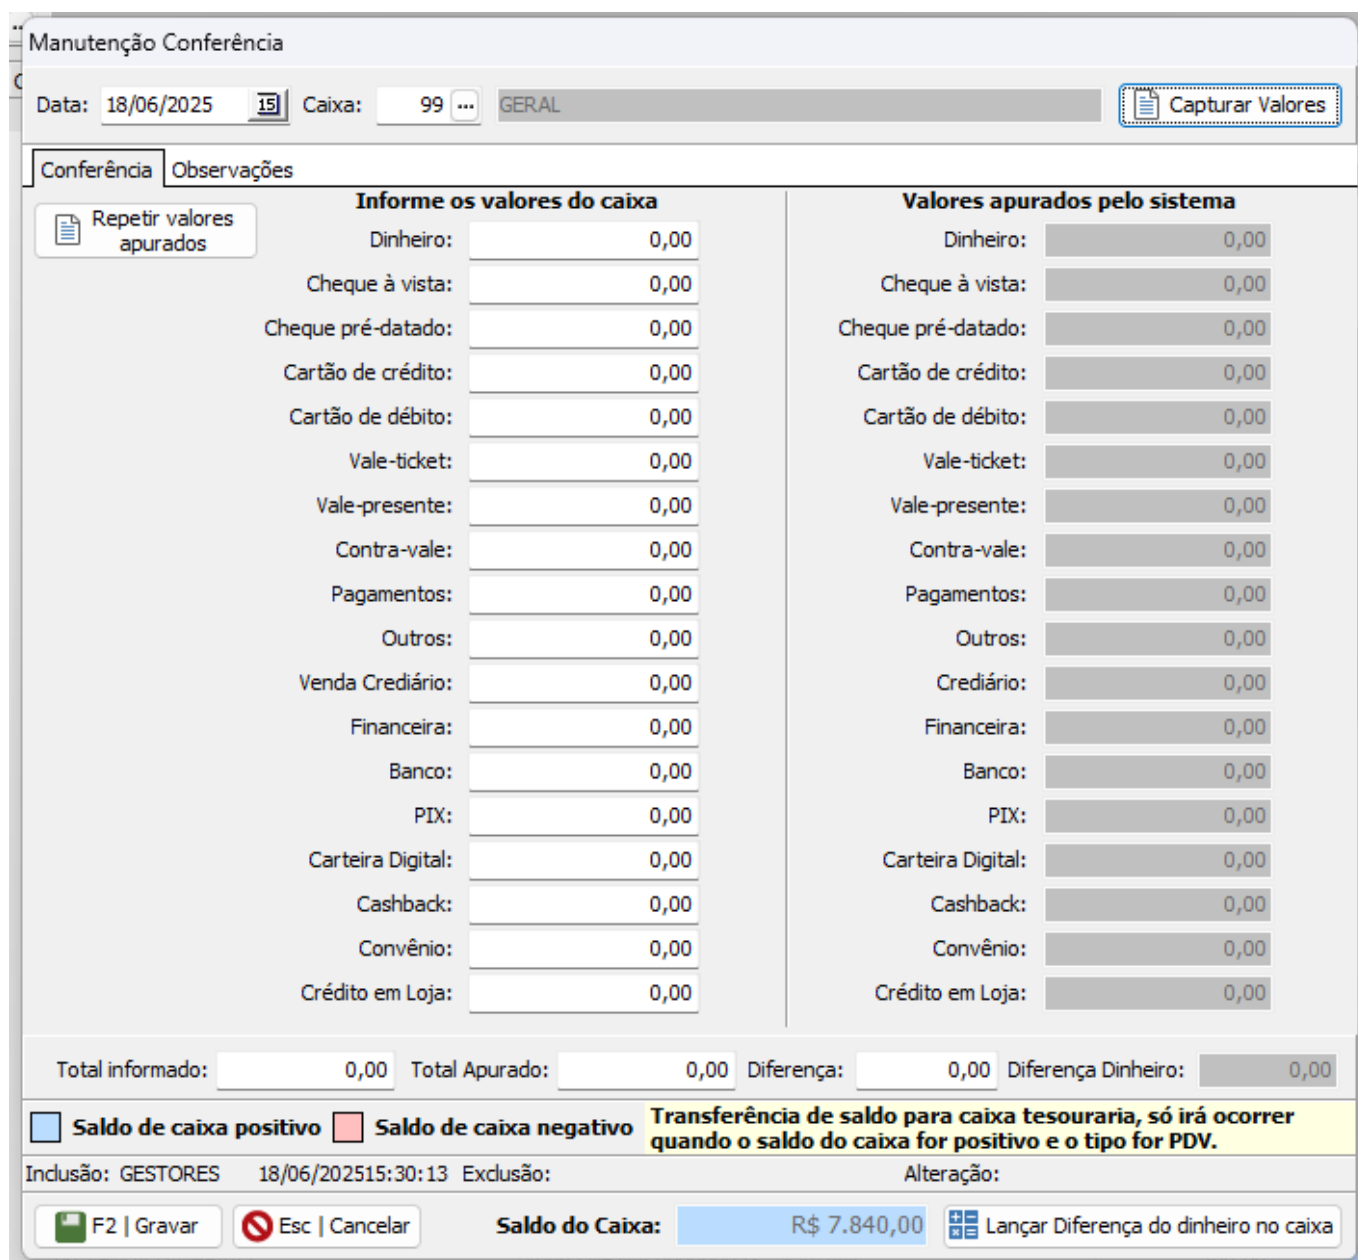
Manutenção Conferência

Data: 18/06/2025 Caixa: 99 ... GERAL Capturar Valores

Conferência Observações

Repetir valores apurados

Informe os valores do caixa

| | |
|---|---|
| Dinheiro: | 0,00 |
| Cheque à vista: | 0,00 |
| Cheque pré-datado: | 0,00 |
| Cartão de crédito: | 0,00 |
| Cartão de débito: | 0,00 |
| Vale-ticket: | 0,00 |
| Vale-presente: | 0,00 |
| Contra-vale: | 0,00 |
| Pagamentos: | 0,00 |
| Outros: | 0,00 |
| Venda Crediário: | 0,00 |
| Financeira: | 0,00 |
| Banco: | 0,00 |
| PIX: | 0,00 |
| Carteira Digital: | 0,00 |
| Cashback: | 0,00 |
| Convênio: | 0,00 |
| Crédito em Loja: | 0,00 |

Valores apurados pelo sistema

| | |
|---|---|
| Dinheiro: | 0,00 |
| Cheque à vista: | 0,00 |
| Cheque pré-datado: | 0,00 |
| Cartão de crédito: | 0,00 |
| Cartão de débito: | 0,00 |
| Vale-ticket: | 0,00 |
| Vale-presente: | 0,00 |
| Contra-vale: | 0,00 |
| Pagamentos: | 0,00 |
| Outros: | 0,00 |
| Crediário: | 0,00 |
| Financeira: | 0,00 |
| Banco: | 0,00 |
| PIX: | 0,00 |
| Carteira Digital: | 0,00 |
| Cashback: | 0,00 |
| Convênio: | 0,00 |
| Crédito em Loja: | 0,00 |

Total informado: 0,00 Total Apurado: 0,00 Diferença: 0,00 Diferença Dinheiro: 0,00

Saldo de caixa positivo Saldo de caixa negativo Transferência de saldo para caixa tesouraria, só irá ocorrer quando o saldo do caixa for positivo e o tipo for PDV.

Inclusão: GESTORES 18/06/202515:30:13 Exclusão: Alteração:

F2 | Gravar Esc | Cancelar Saldo do Caixa: R$ 7.840,00 Lançar Diferença do dinheiro no caixa